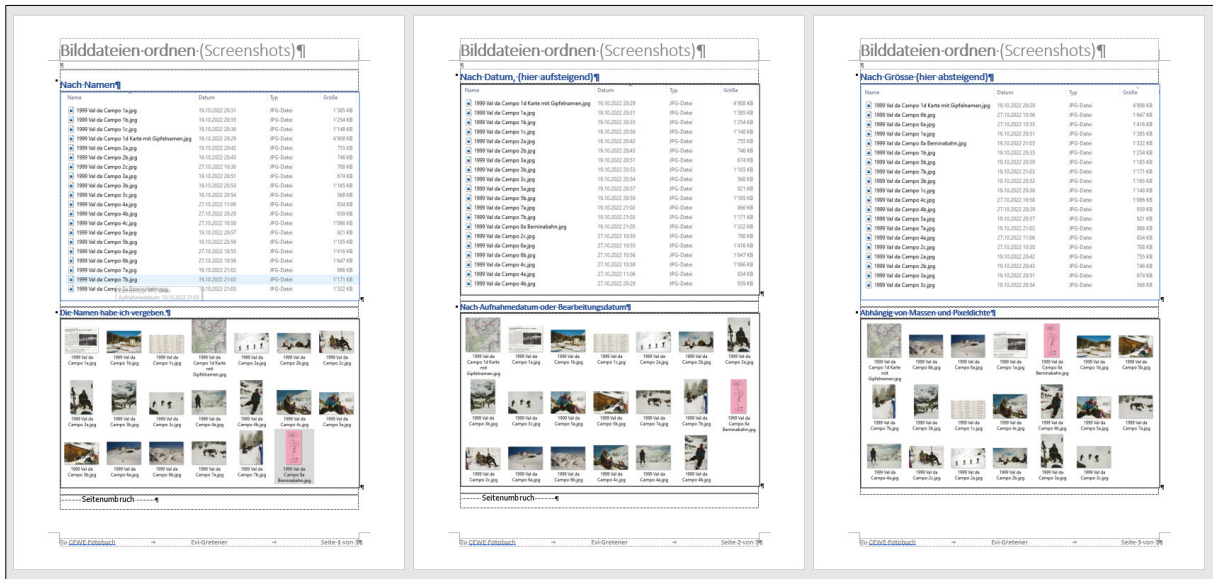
Bilddateien·ordnen·(Screenshots)¶

Nach·Namen¶

| Name | Datum | Typ | Größe |
|---|---|---|---|
| 1999 Val da Campo 1a.jpg | 19.10.2022 20:31 | JPG-Datei | 1'385 KB |
| 1999 Val da Campo 1b.jpg | 19.10.2022 20:35 | JPG-Datei | 1'254 KB |
| 1999 Val da Campo 1c.jpg | 19.10.2022 20:36 | JPG-Datei | 1'148 KB |
| 1999 Val da Campo 1d Karte mit Gipfelnamen.jpg | 19.10.2022 20:29 | JPG-Datei | 4'908 KB |
| 1999 Val da Campo 2a.jpg | 19.10.2022 20:42 | JPG-Datei | 755 KB |
| 1999 Val da Campo 2b.jpg | 19.10.2022 20:43 | JPG-Datei | 746 KB |
| 1999 Val da Campo 2c.jpg | 27.10.2022 10:30 | JPG-Datei | 788 KB |
| 1999 Val da Campo 3a.jpg | 19.10.2022 20:51 | JPG-Datei | 674 KB |
| 1999 Val da Campo 3b.jpg | 19.10.2022 20:53 | JPG-Datei | 1'165 KB |
| 1999 Val da Campo 3c.jpg | 19.10.2022 20:54 | JPG-Datei | 568 KB |
| 1999 Val da Campo 4a.jpg | 27.10.2022 11:06 | JPG-Datei | 834 KB |
| 1999 Val da Campo 4b.jpg | 27.10.2022 20:29 | JPG-Datei | 939 KB |
| 1999 Val da Campo 4c.jpg | 27.10.2022 10:58 | JPG-Datei | 1'066 KB |
| 1999 Val da Campo 5a.jpg | 19.10.2022 20:57 | JPG-Datei | 921 KB |
| 1999 Val da Campo 5b.jpg | 19.10.2022 20:59 | JPG-Datei | 1'185 KB |
| 1999 Val da Campo 6a.jpg | 27.10.2022 10:55 | JPG-Datei | 1'416 KB |
| 1999 Val da Campo 6b.jpg | 27.10.2022 10:56 | JPG-Datei | 1'647 KB |
| 1999 Val da Campo 7a.jpg | 19.10.2022 21:02 | JPG-Datei | 866 KB |
| 1999 Val da Campo 7b.jpg | 19.10.2022 21:03 | JPG-Datei | 1'171 KB |
| 1999 Val da Campo 8a Berninabahn.jpg | 19.10.2022 21:05 | JPG-Datei | 1'322 KB |

Die·Namen·habe·ich·vergeben.¶

1999 Val da Campo 1a.jpg 1999 Val da Campo 1b.jpg 1999 Val da Campo 1c.jpg 1999 Val da Campo 1d Karte mit Gipfelnamen.jpg 1999 Val da Campo 2a.jpg 1999 Val da Campo 2b.jpg 1999 Val da Campo 2c.jpg 1999 Val da Campo 3a.jpg 1999 Val da Campo 3b.jpg 1999 Val da Campo 3c.jpg 1999 Val da Campo 4a.jpg 1999 Val da Campo 4b.jpg 1999 Val da Campo 4c.jpg 1999 Val da Campo 5a.jpg 1999 Val da Campo 5b.jpg 1999 Val da Campo 6a.jpg 1999 Val da Campo 6b.jpg 1999 Val da Campo 7a.jpg 1999 Val da Campo 7b.jpg 1999 Val da Campo 8a Berninabahn.jpg

Seitenumbruch

Eu·CEWE-Fotobuch → Evi·Gretener → Seite·1·von·3¶

Bilddateien·ordnen·(Screenshots)¶

Nach·Datum,·(hier·aufsteigend)¶

| Name | Datum | Typ | Größe |
|---|---|---|---|
| 1999 Val da Campo 1d Karte mit Gipfelnamen.jpg | 19.10.2022 20:29 | JPG-Datei | 4'908 KB |
| 1999 Val da Campo 1a.jpg | 19.10.2022 20:31 | JPG-Datei | 1'385 KB |
| 1999 Val da Campo 1b.jpg | 19.10.2022 20:35 | JPG-Datei | 1'254 KB |
| 1999 Val da Campo 1c.jpg | 19.10.2022 20:36 | JPG-Datei | 1'148 KB |
| 1999 Val da Campo 2a.jpg | 19.10.2022 20:42 | JPG-Datei | 755 KB |
| 1999 Val da Campo 2b.jpg | 19.10.2022 20:43 | JPG-Datei | 746 KB |
| 1999 Val da Campo 3a.jpg | 19.10.2022 20:51 | JPG-Datei | 674 KB |
| 1999 Val da Campo 3b.jpg | 19.10.2022 20:53 | JPG-Datei | 1'165 KB |
| 1999 Val da Campo 3c.jpg | 19.10.2022 20:54 | JPG-Datei | 568 KB |
| 1999 Val da Campo 5a.jpg | 19.10.2022 20:57 | JPG-Datei | 921 KB |
| 1999 Val da Campo 5b.jpg | 19.10.2022 20:59 | JPG-Datei | 1'185 KB |
| 1999 Val da Campo 7a.jpg | 19.10.2022 21:02 | JPG-Datei | 866 KB |
| 1999 Val da Campo 7b.jpg | 19.10.2022 21:03 | JPG-Datei | 1'171 KB |
| 1999 Val da Campo 8a Berninabahn.jpg | 19.10.2022 21:05 | JPG-Datei | 1'322 KB |
| 1999 Val da Campo 2c.jpg | 27.10.2022 10:30 | JPG-Datei | 788 KB |
| 1999 Val da Campo 6a.jpg | 27.10.2022 10:55 | JPG-Datei | 1'416 KB |
| 1999 Val da Campo 6b.jpg | 27.10.2022 10:56 | JPG-Datei | 1'647 KB |
| 1999 Val da Campo 4c.jpg | 27.10.2022 10:58 | JPG-Datei | 1'066 KB |
| 1999 Val da Campo 4a.jpg | 27.10.2022 11:06 | JPG-Datei | 834 KB |
| 1999 Val da Campo 4b.jpg | 27.10.2022 20:29 | JPG-Datei | 939 KB |

Nach·Aufnahmedatum·oder·Bearbeitungsdatum¶

Seitenumbruch

Eu·CEWE-Fotobuch → Evi·Gretener → Seite·2·von·3¶

Bilddateien·ordnen·(Screenshots)¶

Nach·Grösse·(hier·absteigend)¶

| Name | Datum | Typ | Größe |
|---|---|---|---|
| 1999 Val da Campo 1d Karte mit Gipfelnamen.jpg | 19.10.2022 20:29 | JPG-Datei | 4'908 KB |
| 1999 Val da Campo 6b.jpg | 27.10.2022 10:56 | JPG-Datei | 1'647 KB |
| 1999 Val da Campo 6a.jpg | 27.10.2022 10:55 | JPG-Datei | 1'416 KB |
| 1999 Val da Campo 1a.jpg | 19.10.2022 20:31 | JPG-Datei | 1'385 KB |
| 1999 Val da Campo 8a Berninabahn.jpg | 19.10.2022 21:05 | JPG-Datei | 1'322 KB |
| 1999 Val da Campo 1b.jpg | 19.10.2022 20:35 | JPG-Datei | 1'254 KB |
| 1999 Val da Campo 5b.jpg | 19.10.2022 20:59 | JPG-Datei | 1'185 KB |
| 1999 Val da Campo 7b.jpg | 19.10.2022 21:03 | JPG-Datei | 1'171 KB |
| 1999 Val da Campo 3b.jpg | 19.10.2022 20:53 | JPG-Datei | 1'165 KB |
| 1999 Val da Campo 1c.jpg | 19.10.2022 20:36 | JPG-Datei | 1'148 KB |
| 1999 Val da Campo 4c.jpg | 27.10.2022 10:58 | JPG-Datei | 1'066 KB |
| 1999 Val da Campo 4b.jpg | 27.10.2022 20:29 | JPG-Datei | 939 KB |
| 1999 Val da Campo 5a.jpg | 19.10.2022 20:57 | JPG-Datei | 921 KB |
| 1999 Val da Campo 7a.jpg | 19.10.2022 21:02 | JPG-Datei | 866 KB |
| 1999 Val da Campo 4a.jpg | 27.10.2022 11:06 | JPG-Datei | 834 KB |
| 1999 Val da Campo 2c.jpg | 27.10.2022 10:30 | JPG-Datei | 788 KB |
| 1999 Val da Campo 2a.jpg | 19.10.2022 20:42 | JPG-Datei | 755 KB |
| 1999 Val da Campo 2b.jpg | 19.10.2022 20:43 | JPG-Datei | 746 KB |
| 1999 Val da Campo 3a.jpg | 19.10.2022 20:51 | JPG-Datei | 674 KB |
| 1999 Val da Campo 3c.jpg | 19.10.2022 20:54 | JPG-Datei | 568 KB |

Abhängig·von·Massen·und·Pixeldichte¶

Eu·CEWE-Fotobuch → Evi·Gretener → Seite·3·von·3¶